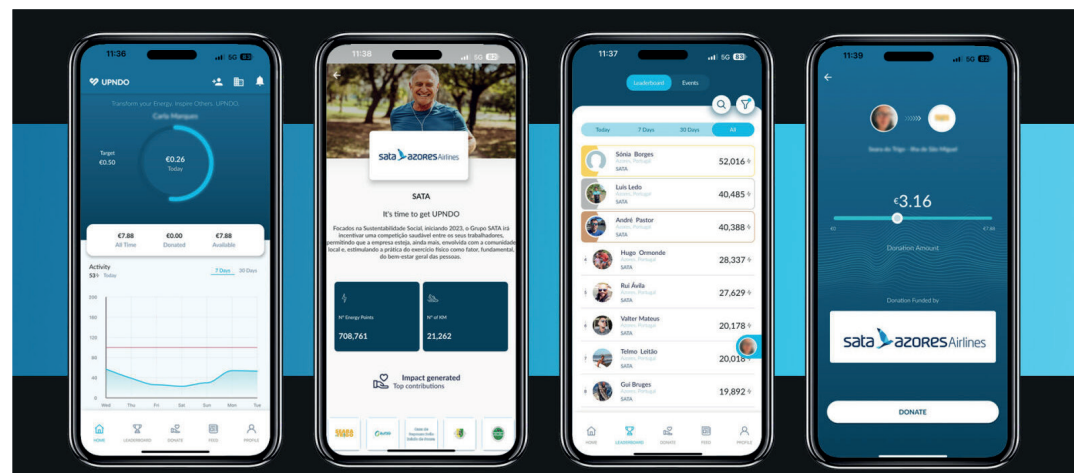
11:36 5G

UPNDO

Transform your Energy. Inspire Others. UPNDO.

Carla Marques

Target €0.50

€0.26 Today

€7.88 All Time

€0.00 Donated

€7.88 Available

Activity

53 Today

7 Days 30 Days

200

160

120

80

40

0

Wed Thu Fri Sat Sun Mon Tue

HOME LEADERBOARD DONATE FEED PROFILE

11:38 5G

sata azores Airlines

SATA

It's time to get UPNDO

Focados na Sustentabilidade Social, iniciando 2023, o Grupo SATA irá incentivar uma competição saudável entre os seus trabalhadores, permitindo que a empresa esteja, ainda mais, envolvida com a comunidade local e, estimulando a prática do exercício físico como fator, fundamental, do bem-estar geral das pessoas.

Nº Energy Points

708,761

Nº of KM

21,262

Impact generated

Top contributions

11:37 5G

Leaderboard Events

Today 7 Days 30 Days All

Sónia Borges Azores, Portugal SATA 52,016

Luis Ledo Azores, Portugal SATA 40,485

André Pastor Azores, Portugal SATA 40,388

4 Hugo Ormonde Azores, Portugal SATA 28,337

5 Rui Ávila Azores, Portugal SATA 27,629

6 Valter Mateus Azores, Portugal SATA 20,178

7 Telmo Leitão Azores, Portugal SATA 20,018

8 Gui Bruges Azores, Portugal SATA 19,892

HOME LEADERBOARD DONATE FEED PROFILE

11:39 5G

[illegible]

€3.16

€0 €7.88

Donation Amount

Donation Funded by

sata azores Airlines

DONATE